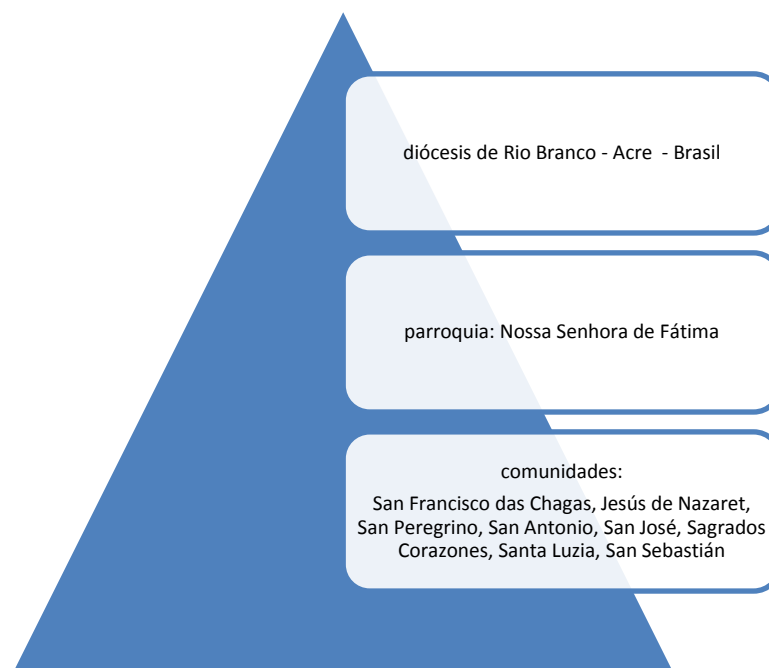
diócesis de Rio Branco - Acre - Brasil

parroquia: Nossa Senhora de Fátima

comunidades:

San Francisco das Chagas, Jesús de Nazaret, San Peregrino, San Antonio, San José, Sagrados Corazones, Santa Luzia, San Sebastián